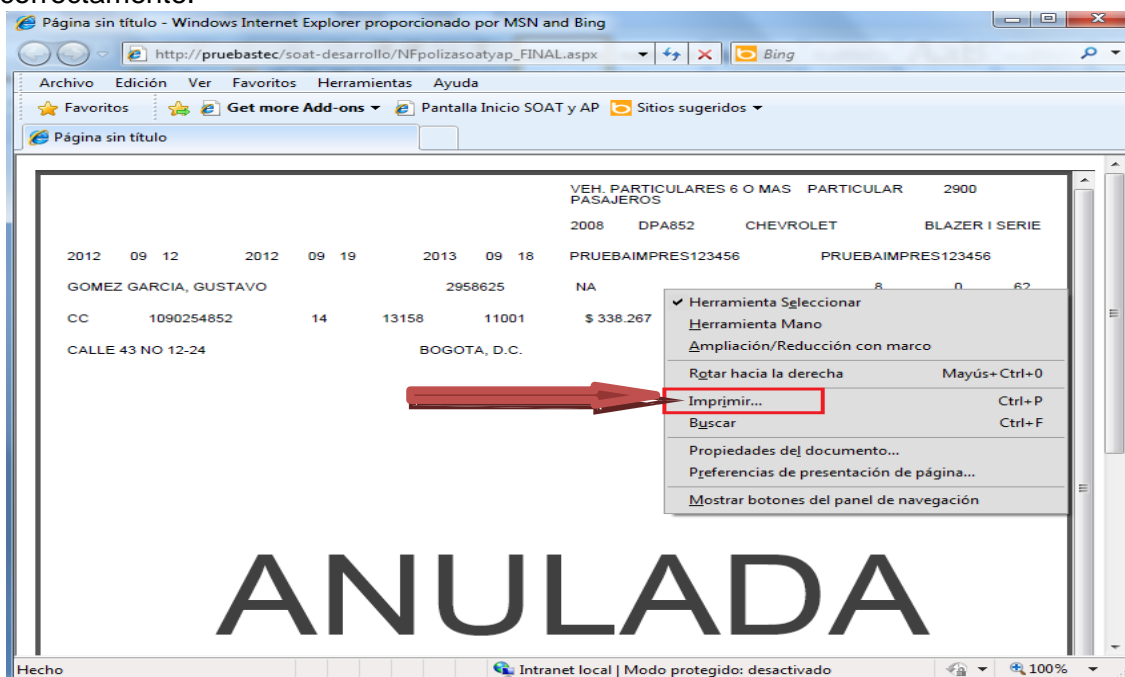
Página sin título - Windows Internet Explorer proporcionado por MSN and Bing

http://pruebastec/soat-desarrollo/NFpolizasoatyap_FINAL.aspx

Bing

Archivo Edición Ver Favoritos Herramientas Ayuda

Favoritos Get more Add-ons Pantalla Inicio SOAT y AP Sitios sugeridos

Página sin título

VEH. PARTICULARES 6 O MAS PASAJEROS PARTICULAR 2900

2008 DPA852 CHEVROLET BLAZER I SERIE

2012 09 12 2012 09 19 2013 09 18 PRUEBAIMPRES123456 PRUEBAIMPRES123456

GOMEZ GARCIA, GUSTAVO 2958625 NA 8 0 62

CC 1090254852 14 13158 11001 $ 338.267

CALLE 43 NO 12-24 BOGOTA, D.C.

✔ Herramienta Seleccionar
Herramienta Mano
Ampliación/Reducción con marco
Rotar hacia la derecha Mayús+Ctrl+0
Imprimir... Ctrl+P
Buscar Ctrl+F
Propiedades del documento...
Preferencias de presentación de página...
Mostrar botones del panel de navegación

ANULADA

Hecho Intranet local | Modo protegido: desactivado 100%